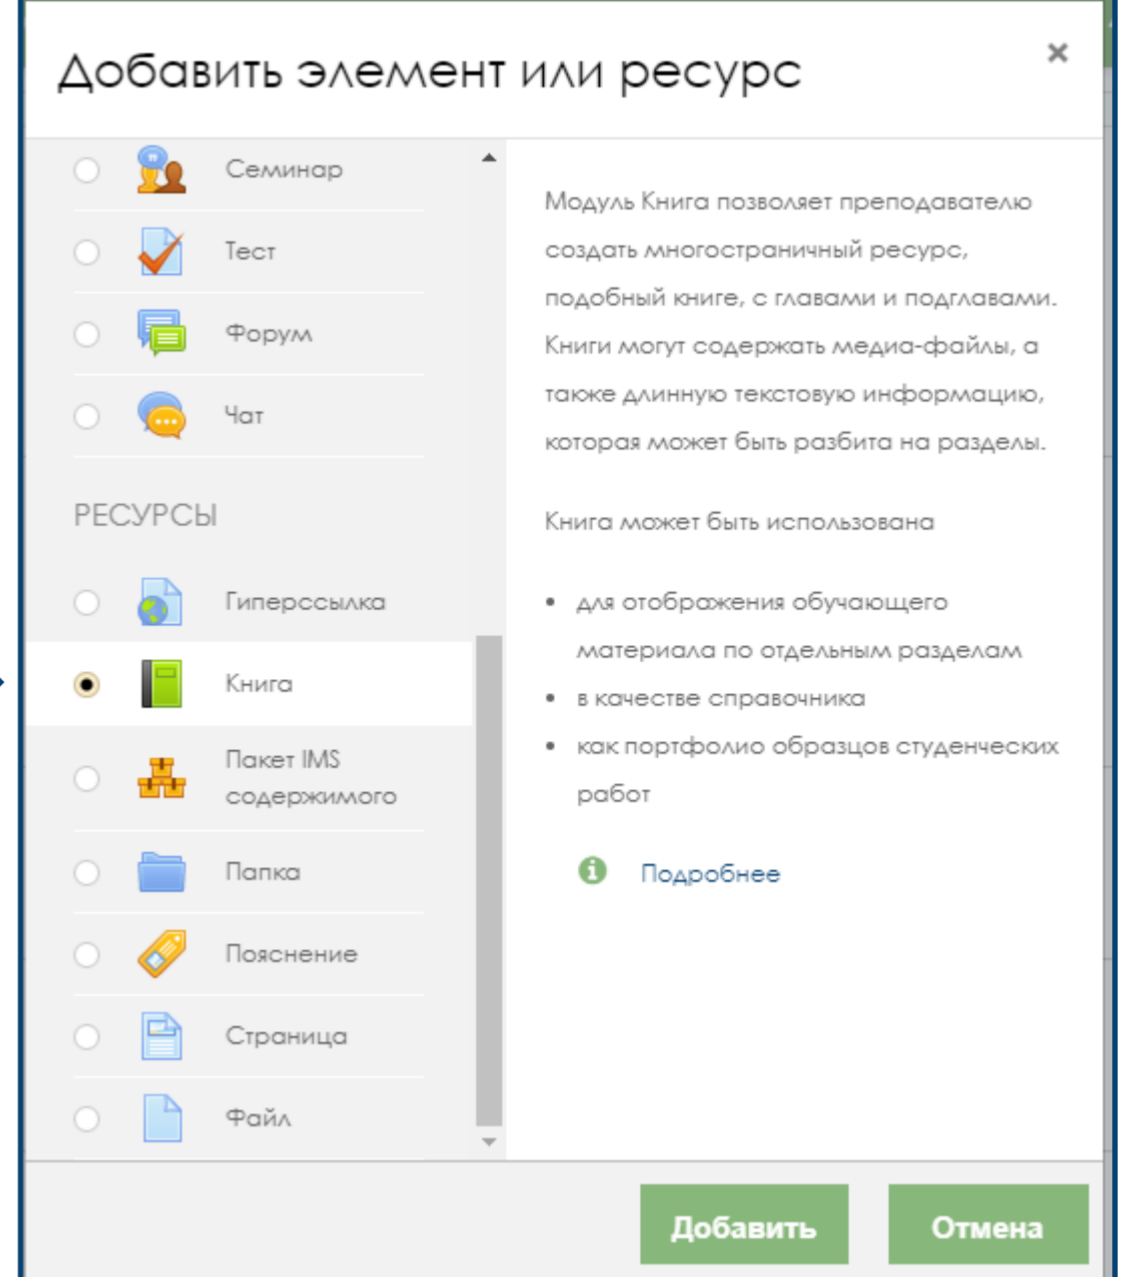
Добавить элемент или ресурс

×

Семинар

Тест

Форум

Чат

РЕСУРСЫ

Гиперссылка

Книга

Пакет IMS содержимого

Папка

Пояснение

Страница

Файл

Модуль Книга позволяет преподавателю создать многостраничный ресурс, подобный книге, с главами и подглавами. Книги могут содержать медиа-файлы, а также длинную текстовую информацию, которая может быть разбита на разделы.

Книга может быть использована

- для отображения обучающего материала по отдельным разделам
- в качестве справочника
- как портфолио образцов студенческих работ

Подробнее

Добавить

Отмена